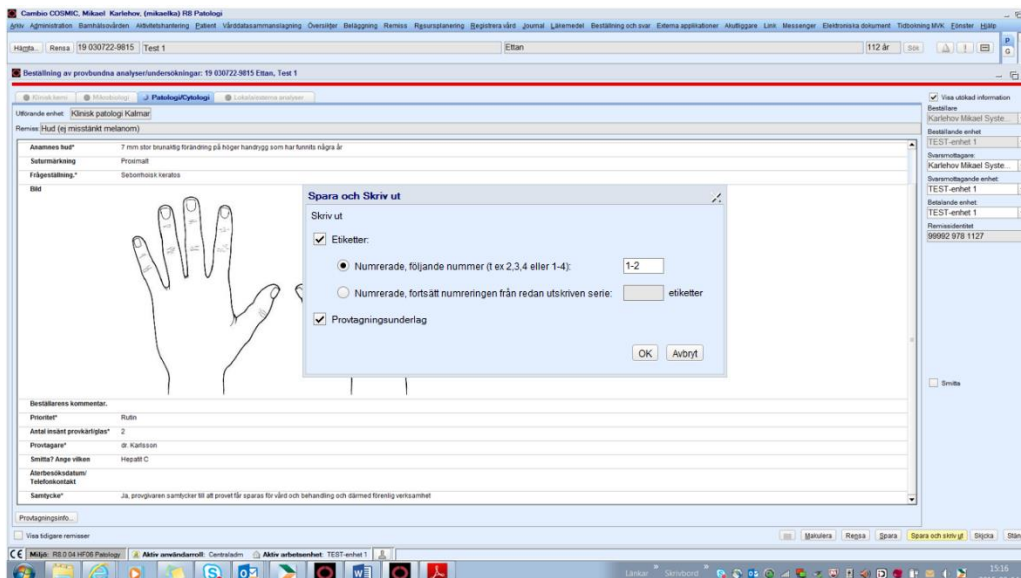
Cambio COSMIC, Mikael Karlehov, (mikaelka) RB Patologi

Arkiv Administration Barnhälsovården Aktivitetshantering Patient Vårddatasammanslagning Översikter Beläggning Remiss Resursplanering Registrera vård Journal Läkemedel Beställning och svar Externa applikationer Akutliggare Link Messenger Elektroniska dokument Tidbokning MVK Fönster Hjälp

Hämta... Rensa 19 030722-9815 Test 1 Ettan 112 år Sök

Beställning av provbundna analyser/undersökningar: 19 030722-9815 Ettan, Test 1

Klinisk kemi Mikrobiologi Patologi/Cytologi Lokala/externa analyser

Utförande enhet: Klinisk patologi Kalmar

Remiss: Hud (ej misstänkt melanom)

| | |
|---|---|
| Anamnes hud* | 7 mm stor brunaktig förändring på höger handrygg som har funnits några år |
| Suturmärkning | Proximalt |
| Frågeställning.* | Seborrhoisk keratos |
| Bild | |
| Beställarens kommentar. | |
| Prioritet* | Rutin |
| Antal insänt provkärl/glas* | 2 |
| Provtagare* | dr. Karlsson |
| Smitta? Ange vilken | Hepatit C |
| Återbesöksdatum/ Telefonkontakt | |
| Samtycke* | Ja, provgivaren samtycker till att provet får sparas för vård och behandling och därmed förenlig verksamhet |

Spara och Skriv ut

Skriv ut

Etiketter:

Numrerade, följande nummer (t ex 2,3,4 eller 1-4): 1-2

Numrerade, fortsätt numreringen från redan utskriven serie: etiketter

Provtagningsunderlag

OK Avbryt

Visa utökad information
Beställare
Karlehov Mikael Syste...
Beställande enhet
TEST-enhet 1
Svarsmottagare:
Karlehov Mikael Syste...
Svarsmottagande enhet:
TEST-enhet 1
Betalande enhet:
TEST-enhet 1
Remissidentitet
99992 978 1127

Smitta

Provtagningsinfo...

Visa tidigare remisser

Makulera Rensa Spara Spara och skriv ut Skicka Stän

Miljö: R8.0.04 HF06 Patology Aktiv användarroll: Centraladm Aktiv arbetsenhet: TEST-enhet 1

Länkar Skrivbord 15:16